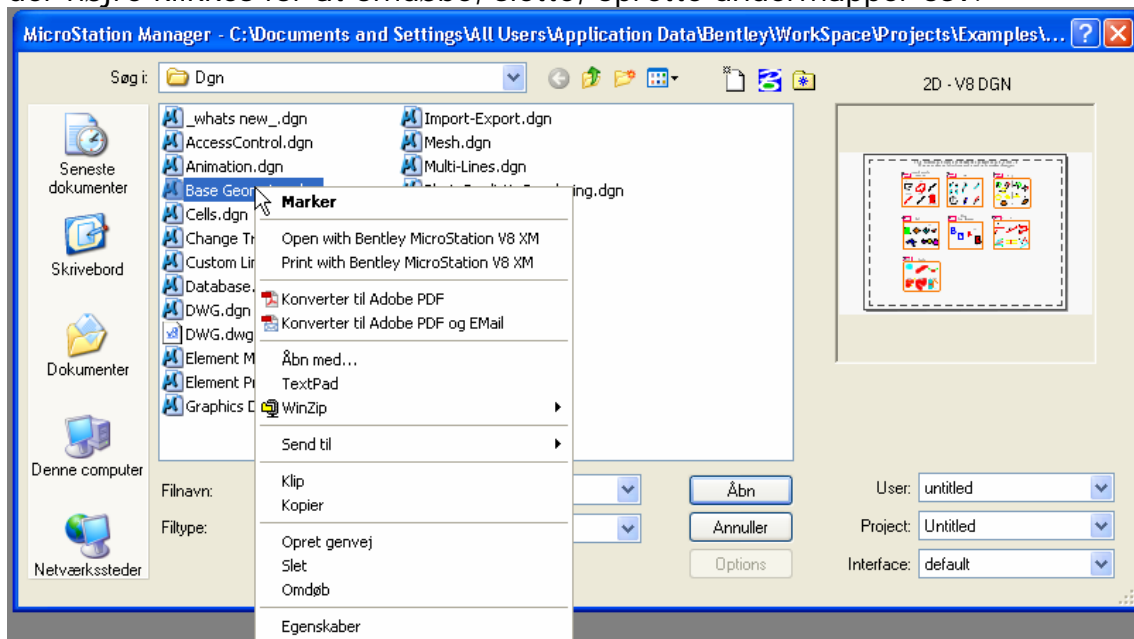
MicroStation Manager - C:\Documents and Settings\All Users\Application Data\Bentley\WorkSpace\Projects\Examples\...

Søg i: Dgn

2D - V8 DGN

Seneste dokumenter
Skrivebord
Dokumenter
Denne computer
Netværkssteder

_whats new_.dgn
AccessControl.dgn
Animation.dgn
Base Geo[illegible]
Cells.dgn
Change Tr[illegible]
Custom Lin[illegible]
Database.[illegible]
DWG.dgn
DWG.dwg
Element M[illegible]
Element Pr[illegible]
Graphics D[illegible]
Import-Export.dgn
Mesh.dgn
Multi-Lines.dgn
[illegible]ing.dgn

Marker
Open with Bentley MicroStation V8 XM
Print with Bentley MicroStation V8 XM
Konverter til Adobe PDF
Konverter til Adobe PDF og EMail
Åbn med...
TextPad
WinZip
Send til
Klip
Kopier
Opret genvej
Slet
Omdøb
Egenskaber

Filnavn:
Filtype:

Åbn
Annuller
Options

User: untitled
Project: Untitled
Interface: default